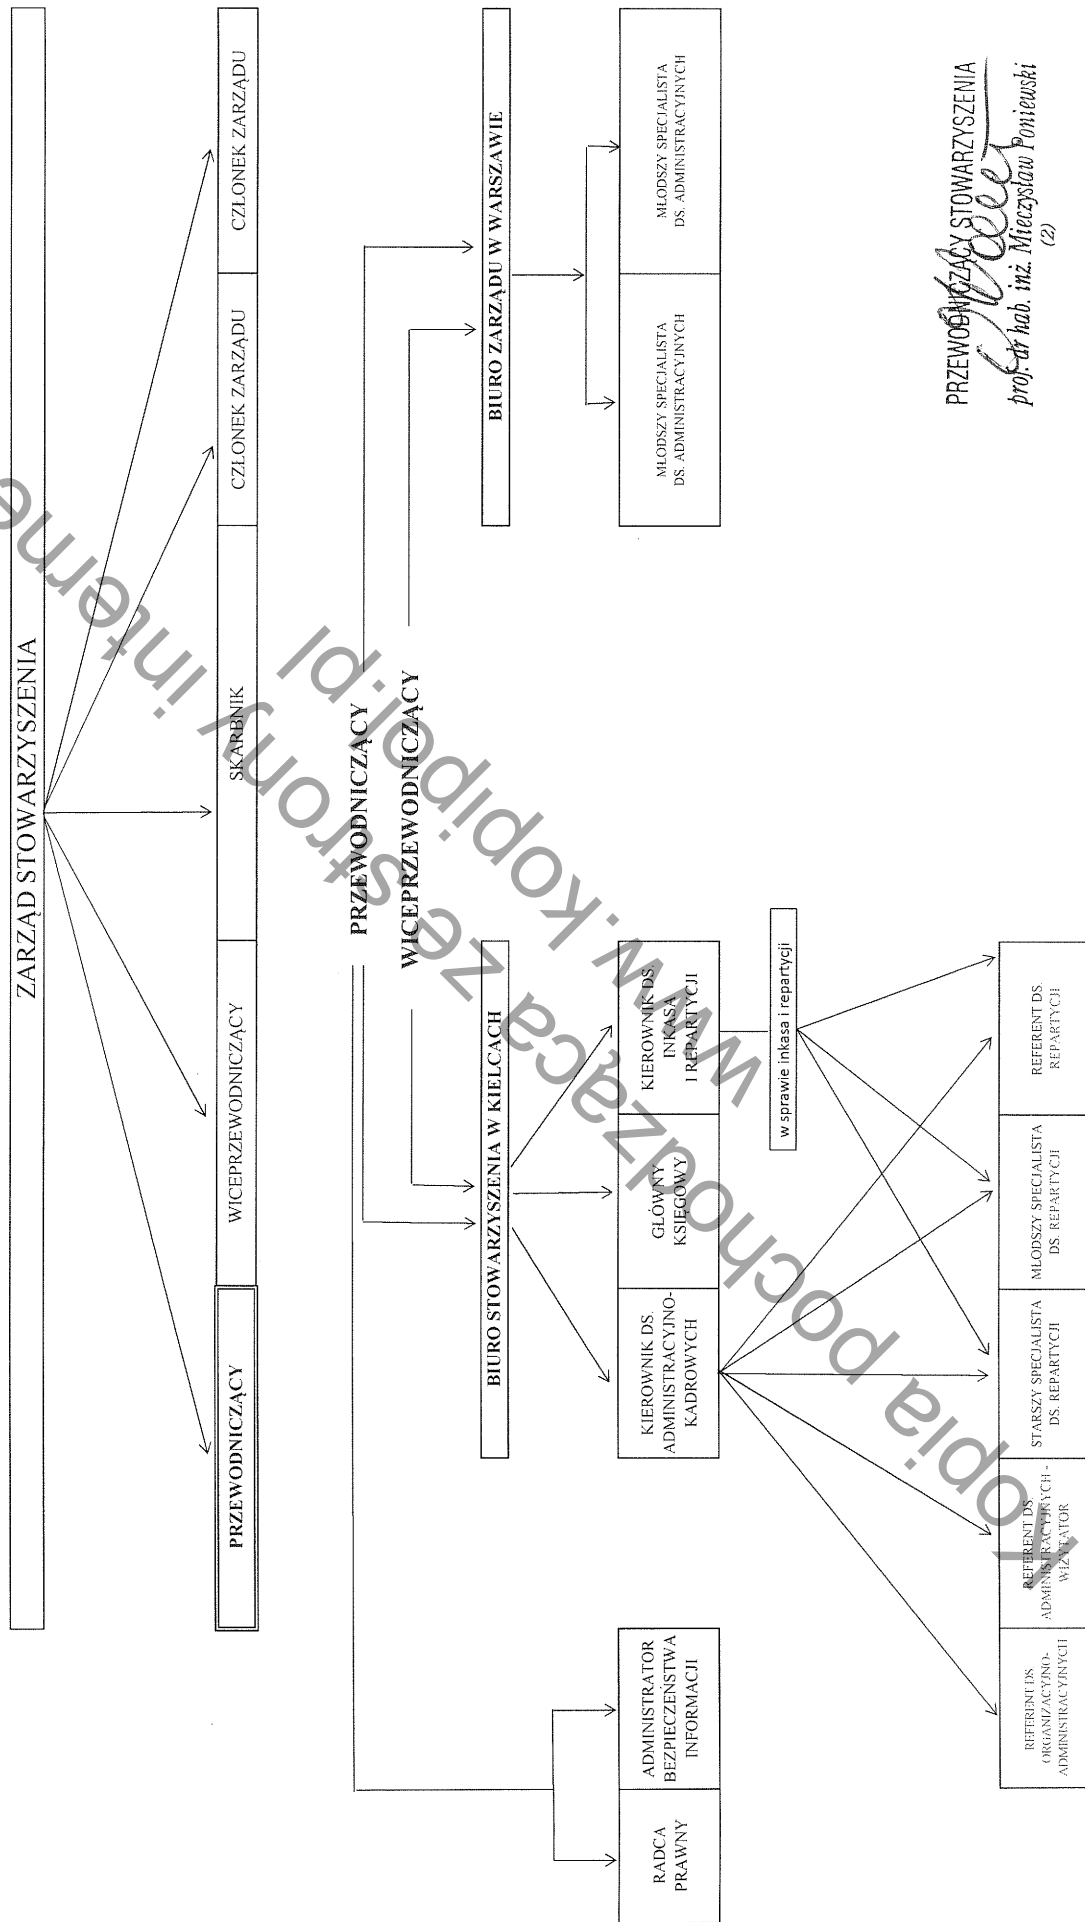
ZARZĄD STOWARZYSZENIA

PRZEWODNICZĄCY

WICEPRZEWODNICZĄCY

SKARBNIK

CZŁONEK ZARZĄDU

CZŁONEK ZARZĄDU

PRZEWODNICZĄCY

WICEPRZEWODNICZĄCY

BIURO ZARZĄDU W WARSZAWIE

MŁODSZY SPECJALISTA DS. ADMINISTRACYJNYCH

MŁODSZY SPECJALISTA DS. ADMINISTRACYJNYCH

BIURO STOWARZYSZENIA W KIELCACH

KIEROWNIK DS. ADMINISTRACYJNO-KADROWYCH

GŁÓWNY KSIĘGOWY

KIEROWNIK DS. INKASA I REPARTYCJI

w sprawie inkasa i repartycji

RADCA PRAWNY

ADMINISTRATOR BEZPIECZEŃSTWA INFORMACJI

REFERENT DS. ORGANIZACYJNO-ADMINISTRACYJNYCH

REFERENT DS. ADMINISTRACYJNYCH - WIZYTATOR

STARSZY SPECJALISTA DS. REPARTYCJI

MŁODSZY SPECJALISTA DS. REPARTYCJI

REFERENT DS. REPARTYCJI

PRZEWODNICZĄCY STOWARZYSZENIA
prof. dr hab. inż. Mieczysław Poniewski
(2)

Kopia pochodząca ze strony internetowej www.kopipol.pl